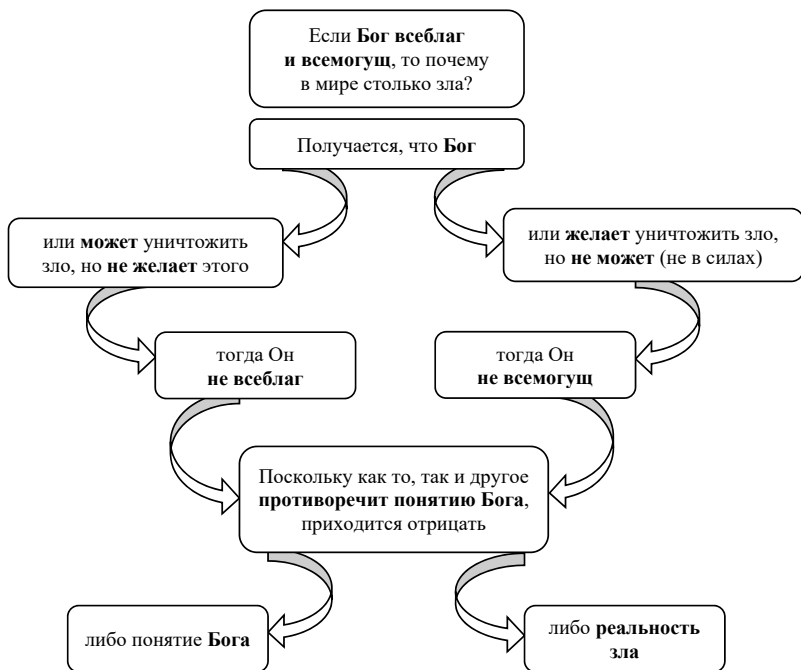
Если Бог всеблаг и всемогущ, то почему в мире столько зла?

Получается, что Бог

или может уничтожить зло, но не желает этого

или желает уничтожить зло, но не может (не в силах)

тогда Он не всеблаг

тогда Он не всемогущ

Поскольку как то, так и другое противоречит понятию Бога, приходится отрицать

либо понятие Бога

либо реальность зла